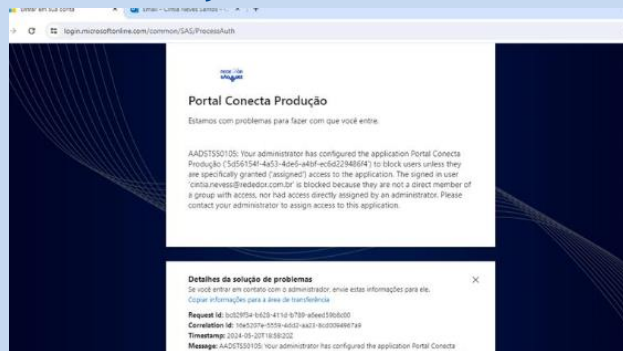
Entrar em sua conta | Email - Cintia Neves Santos - ... | +

login.microsoftonline.com/common/SAS/ProcessAuth

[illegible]

Portal Conecta Produção

Estamos com problemas para fazer com que você entre.

AADSTS50105: Your administrator has configured the application Portal Conecta Produção ('5d56154f-4a53-4de6-a4bf-ec6d229486f4') to block users unless they are specifically granted ('assigned') access to the application. The signed in user 'cintia.nevess@rededor.com.br' is blocked because they are not a direct member of a group with access, nor had access directly assigned by an administrator. Please contact your administrator to assign access to this application.

Detalhes da solução de problemas ×
Se você entrar em contato com o administrador, envie estas informações para ele.
Copiar informações para a área de transferência

Request Id: bc029f34-b628-411d-b789-a5eed59b8c00
Correlation Id: 16e5207e-5559-4dd2-aa23-8cd0094987a9
Timestamp: 2024-05-20T18:58:20Z
Message: AADSTS50105: Your administrator has configured the application Portal Conecta